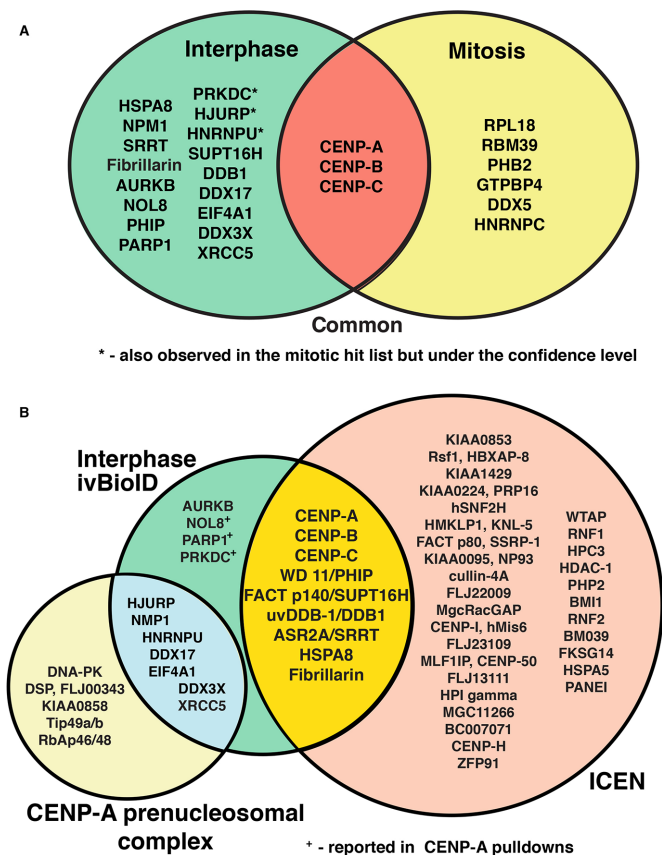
A

Interphase

Mitosis

HSPA8
NPM1
SRRT
Fibrillarin
AURKB
NOL8
PHIP
PARP1

PRKDC*
HJURP*
HNRNPU*
SUPT16H
DDB1
DDX17
EIF4A1
DDX3X
XRCC5

CENP-A
CENP-B
CENP-C

RPL18
RBM39
PHB2
GTPBP4
DDX5
HNRNPC

Common

* - also observed in the mitotic hit list but under the confidence level

B

Interphase ivBioID

AURKB
NOL8$^+$
PARP1$^+$
PRKDC$^+$

CENP-A
CENP-B
CENP-C
WD 11/PHIP
FACT p140/SUPT16H
uvDDB-1/DDB1
ASR2A/SRRT
HSPA8
Fibrillarin

KIAA0853
Rsf1, HBXAP-8
KIAA1429
KIAA0224, PRP16
hSNF2H
HMKLP1, KNL-5
FACT p80, SSRP-1
KIAA0095, NP93
cullin-4A
FLJ22009
MgcRacGAP
CENP-I, hMis6
FLJ23109
MLF1IP, CENP-50
FLJ13111
HPI gamma
MGC11266
BC007071
CENP-H
ZFP91

WTAP
RNF1
HPC3
HDAC-1
PHP2
BMI1
RNF2
BM039
FKSG14
HSPA5
PANEI

HJURP
NMP1
HNRNPU
DDX17
EIF4A1
DDX3X
XRCC5

DNA-PK
DSP, FLJ00343
KIAA0858
Tip49a/b
RbAp46/48

ICEN

CENP-A prenucleosomal complex

$^+$ - reported in CENP-A pulldowns